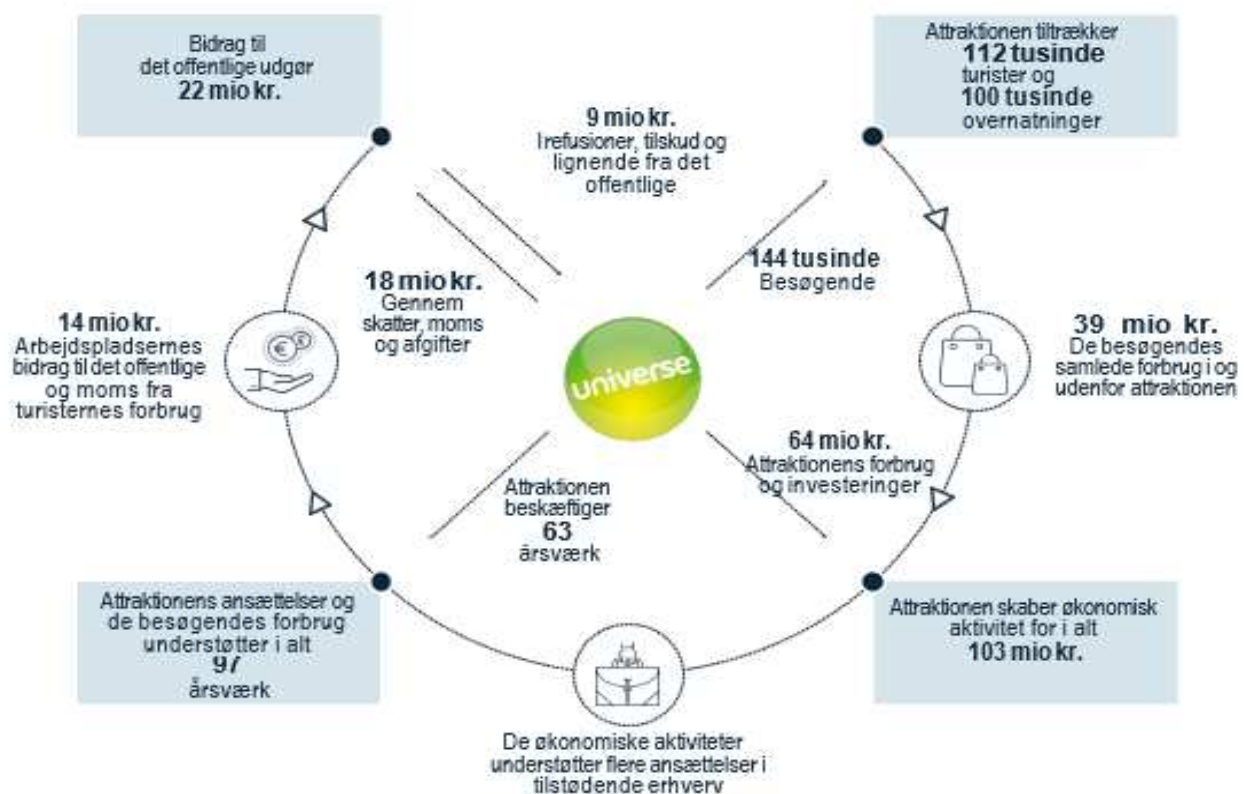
Bidrag til det offentlige udgør 22 mio kr.

9 mio kr. I refusioner, tilskud og lignende fra det offentlige

Attraktionen tiltrækker 112 tusinde turister og 100 tusinde overnatninger

18 mio kr. Gennem skatter, moms og afgifter

144 tusinde Besøgende

14 mio kr. Arbejdspladsernes bidrag til det offentlige og moms fra turisternes forbrug

universe

39 mio kr. De besøgendes samlede forbrug i og udenfor attraktionen

64 mio kr. Attraktionens forbrug og investeringer

Attraktionen beskæftiger 63 årsværk

Attraktionens ansættelser og de besøgendes forbrug understøtter i alt 97 årsværk

Attraktionen skaber økonomisk aktivitet for i alt 103 mio kr.

De økonomiske aktiviteter understøtter flere ansættelser i tilstødende erhverv